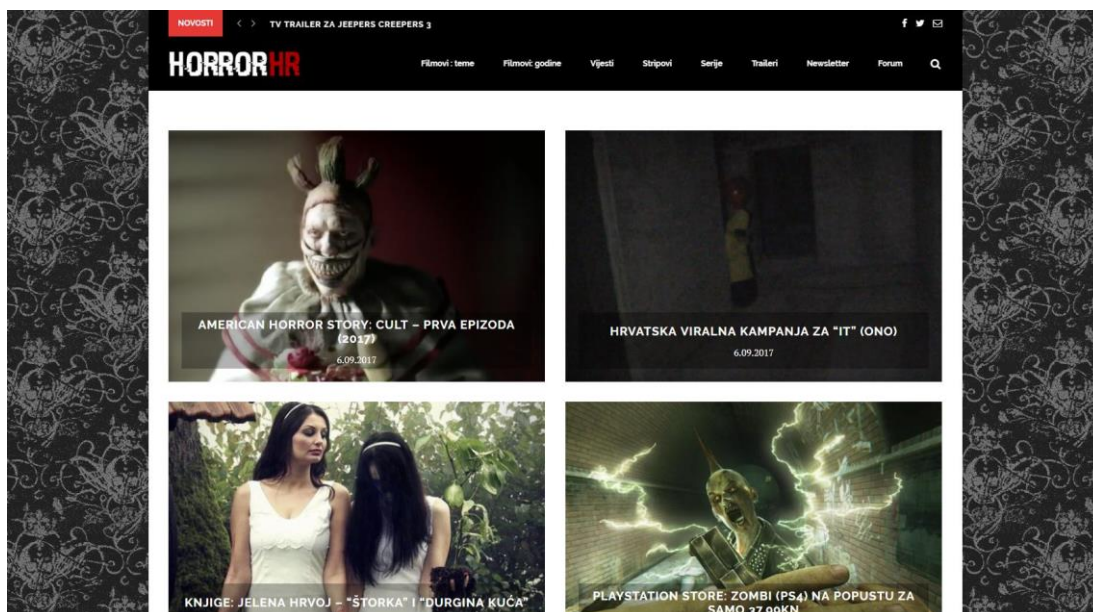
NOVOSTI < > TV TRAILER ZA JEEPERS CREEPERS 3

HORRORHR

Filmovi : teme Filmovi: godine Vijesti Stripovi Serije Traileri Newsletter Forum

AMERICAN HORROR STORY: CULT – PRVA EPIZODA (2017)
6.09.2017

HRVATSKA VIRALNA KAMPANJA ZA "IT" (ONO)
6.09.2017

KNJIGE: JELENA HRVOJ – "ŠTORKA" I "DURGINA KUĆA"

PLAYSTATION STORE: ZOMBI (PS4) NA POPUSTU ZA SAMO 27,00KN